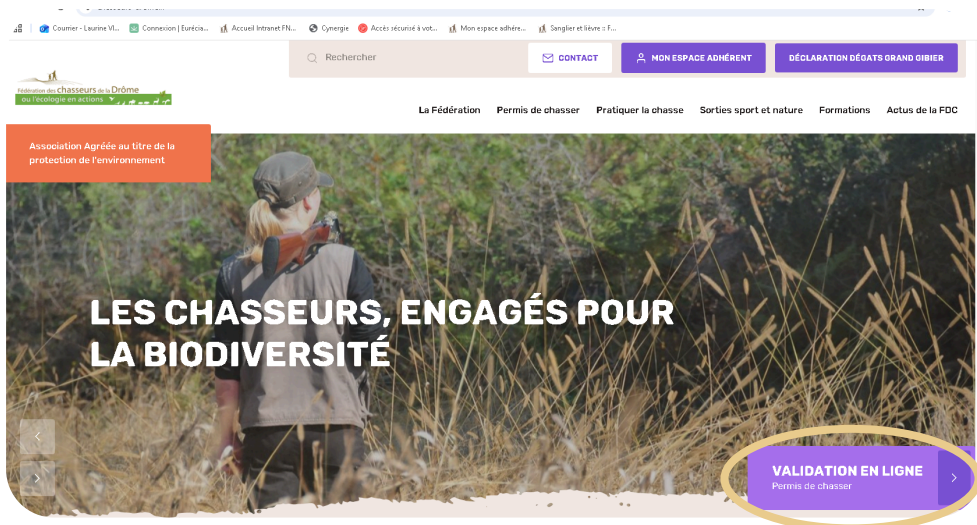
Courrier - Laurine VI... Connexion | Eurécia... Accueil Intranet FN... Cynergie Accès sécurisé à vot... Mon espace adhére... Sanglier et lièvre :: F...

Rechercher

CONTACT

MON ESPACE ADHÉRENT

DÉCLARATION DÉGATS GRAND GIBIER

Fédération des chasseurs de la Drôme
ou l'écologie en actions

La Fédération Permis de chasser Pratiquer la chasse Sorties sport et nature Formations Actus de la FDC

Association Agréée au titre de la protection de l'environnement

LES CHASSEURS, ENGAGÉS POUR LA BIODIVERSITÉ

VALIDATION EN LIGNE
Permis de chasser